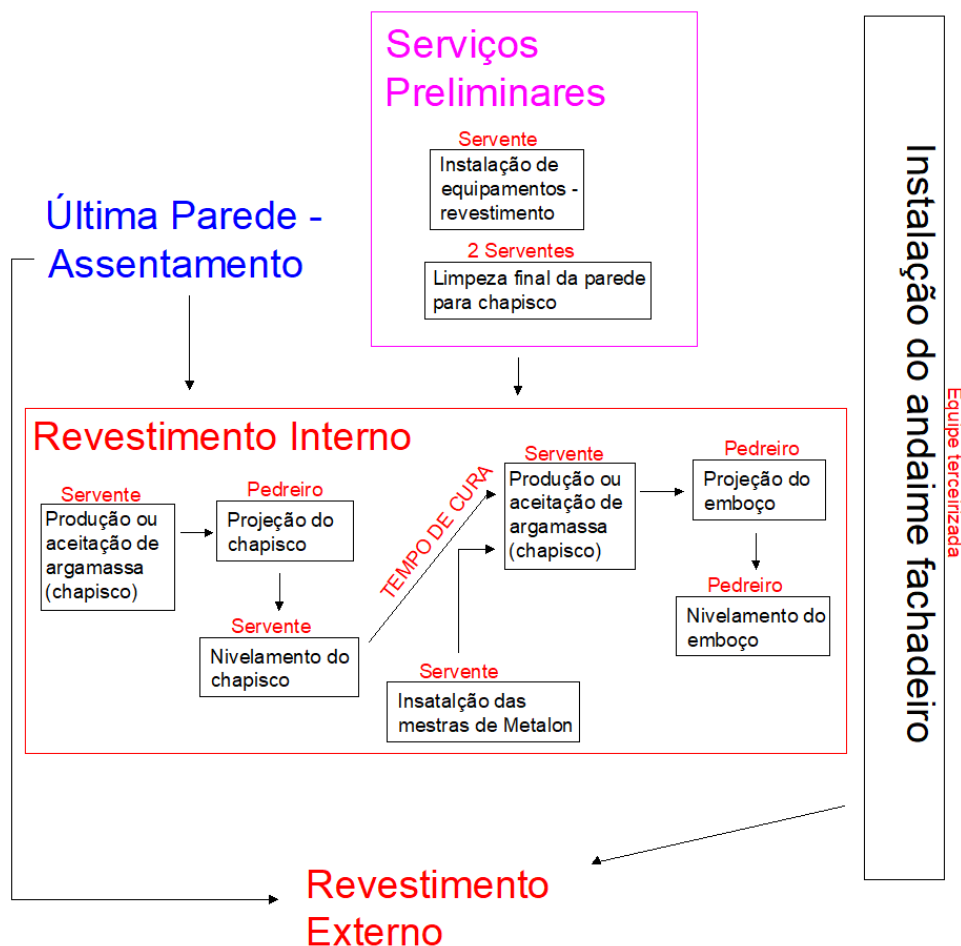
Serviços Preliminares

Servente
Instalação de equipamentos - revestimento

2 Serventes
Limpeza final da parede para chapisco

Última Parede - Assentamento

Instalação do andaime fachadeiro

Equipe terceirizada

Revestimento Interno

Servente
Produção ou aceitação de argamassa (chapisco)

Pedreiro
Projeção do chapisco

Servente
Nivelamento do chapisco

TEMPO DE CURA

Servente
Produção ou aceitação de argamassa (chapisco)

Servente
Insatalção das mestras de Metalon

Pedreiro
Projeção do emboço

Pedreiro
Nivelamento do emboço

Revestimento Externo